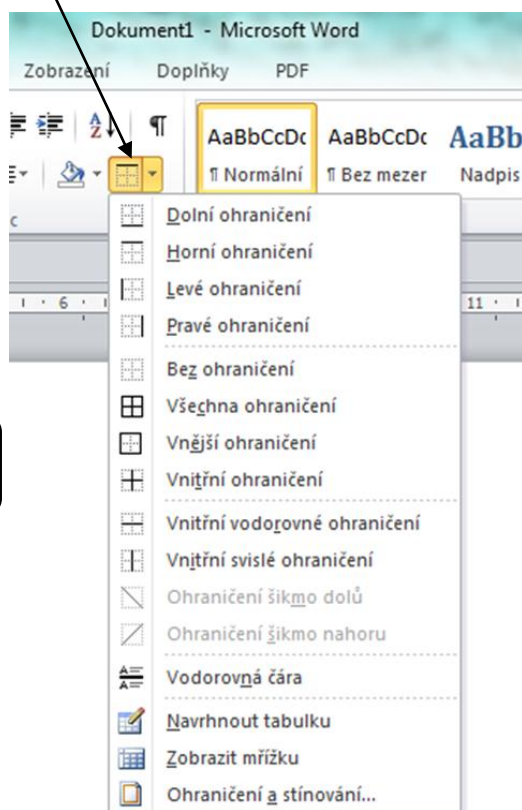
Dokument1 - Microsoft Word

Zobrazení Doplňky PDF

AaBbCcDc AaBbCcDc AaBb
¶ Normální ¶ Bez mezer Nadpis

Dolní ohraničení
Horní ohraničení
Levé ohraničení
Pravé ohraničení
Bez ohraničení
Všechna ohraničení
Vnější ohraničení
Vnitřní ohraničení
Vnitřní vodorovné ohraničení
Vnitřní svislé ohraničení
Ohraničení šikmo dolů
Ohraničení šikmo nahoru
Vodorovná čára
Navrhnout tabulku
Zobrazit mřížku
Ohraničení a stínování...